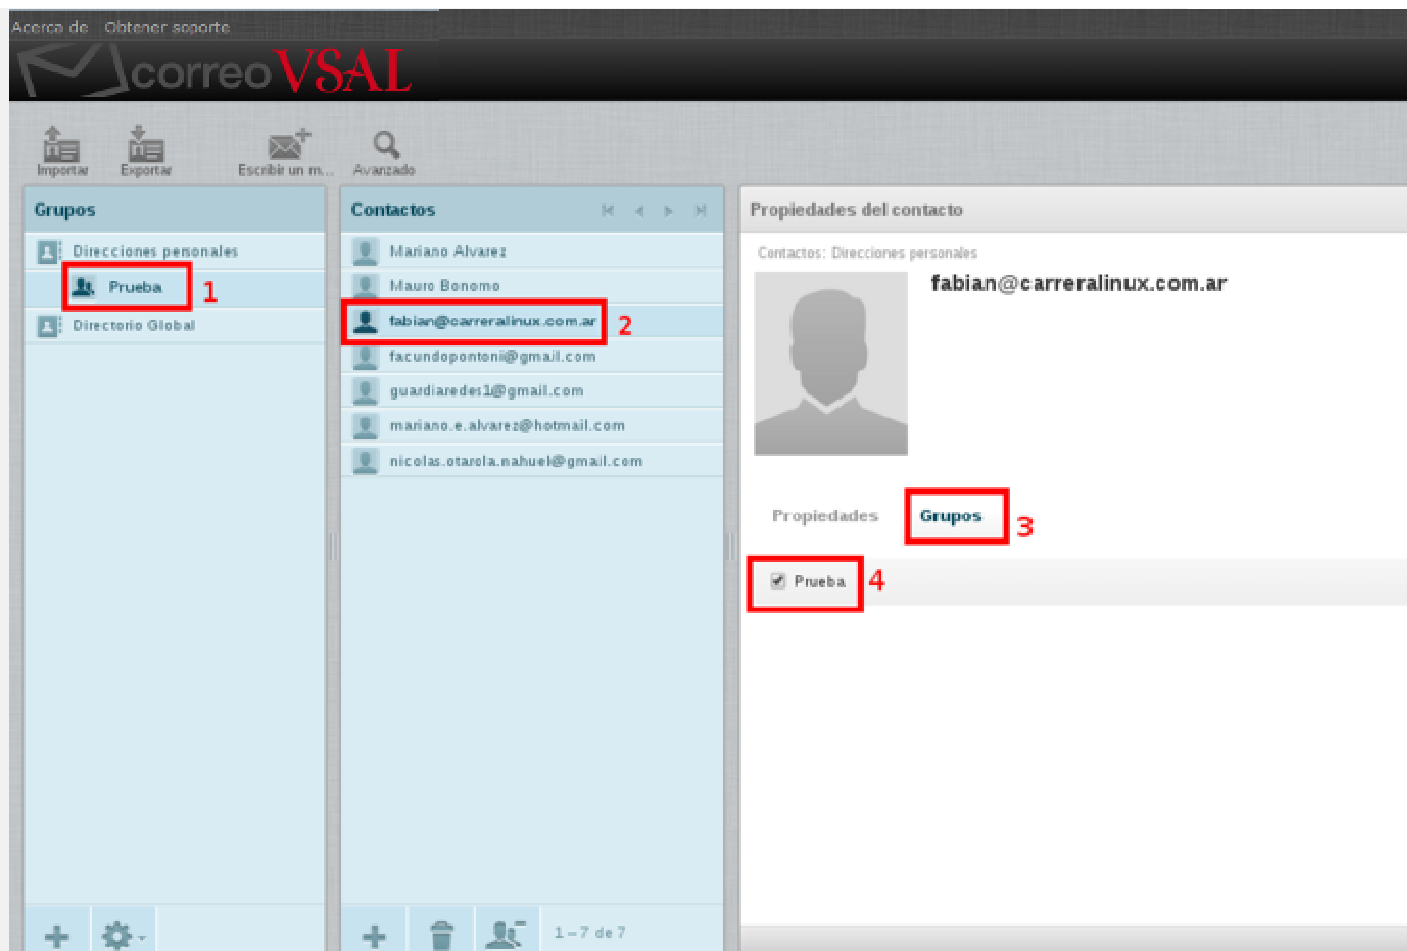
Acerca de Obtener soporte

correoVSAL

Importar Exportar Escribir un m... Avanzado

Grupos

Direcciones personales

Prueba 1

Directorio Global

Contactos

Mariano Alvarez

Mauro Bonomo

fabian@carreralinux.com.ar 2

facundopontoni@gmail.com

guardiaredes1@gmail.com

mariano.e.alvarez@hotmail.com

nicolas.otarola.nahuel@gmail.com

1 – 7 de 7

Propiedades del contacto

Contactos: Direcciones personales

fabian@carreralinux.com.ar

Propiedades Grupos 3

Prueba 4